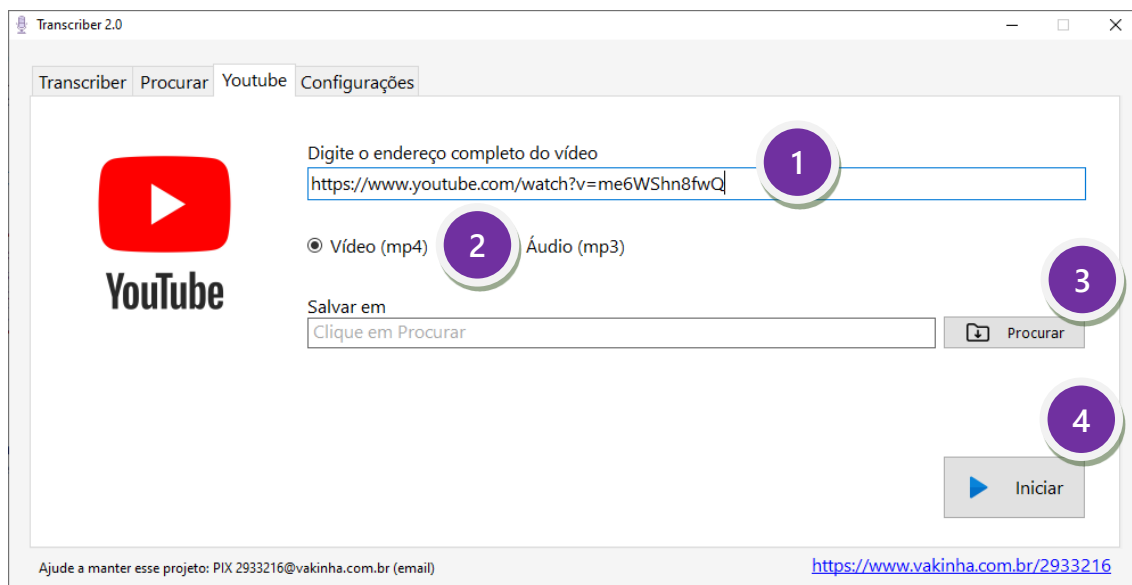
Transcriber 2.0

Transcriber | Procurar | Youtube | Configurações

YouTube

Digite o endereço completo do vídeo

https://www.youtube.com/watch?v=me6WShn8fwQ

1

Vídeo (mp4)

2

Áudio (mp3)

3

Salvar em

Clique em Procurar

Procurar

4

Iniciar

Ajude a manter esse projeto: PIX 2933216@vakinha.com.br (email)

https://www.vakinha.com.br/2933216